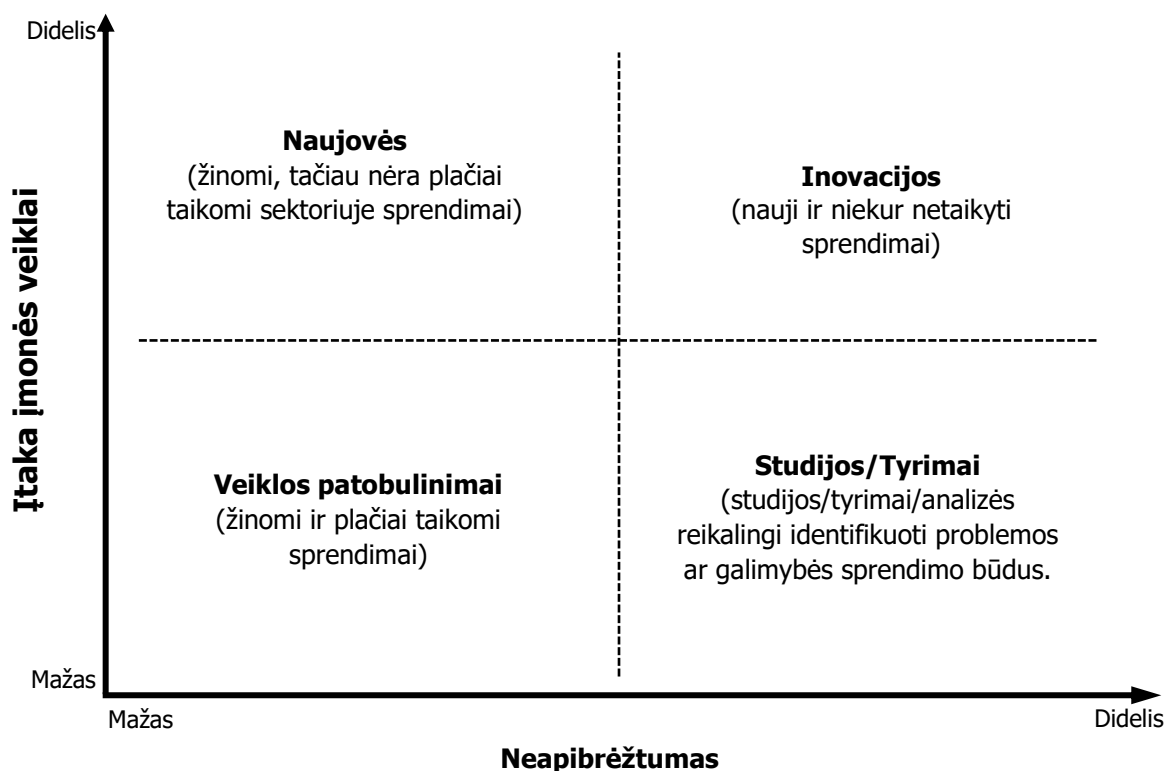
Didelis

Įtaka įmonės veiklai

Naujovės
(žinomi, tačiau nėra plačiai taikomi sektoriuje sprendimai)

Inovacijos
(nauji ir niekur netaikyti sprendimai)

Veiklos patobulinimai
(žinomi ir plačiai taikomi sprendimai)

Studijos/Tyrimai
(studijos/tyrimai/analizės reikalingi identifikuoti problemos ar galimybės sprendimo būdus.

Mažas

Mažas

Didelis

Neapibrėžtumas